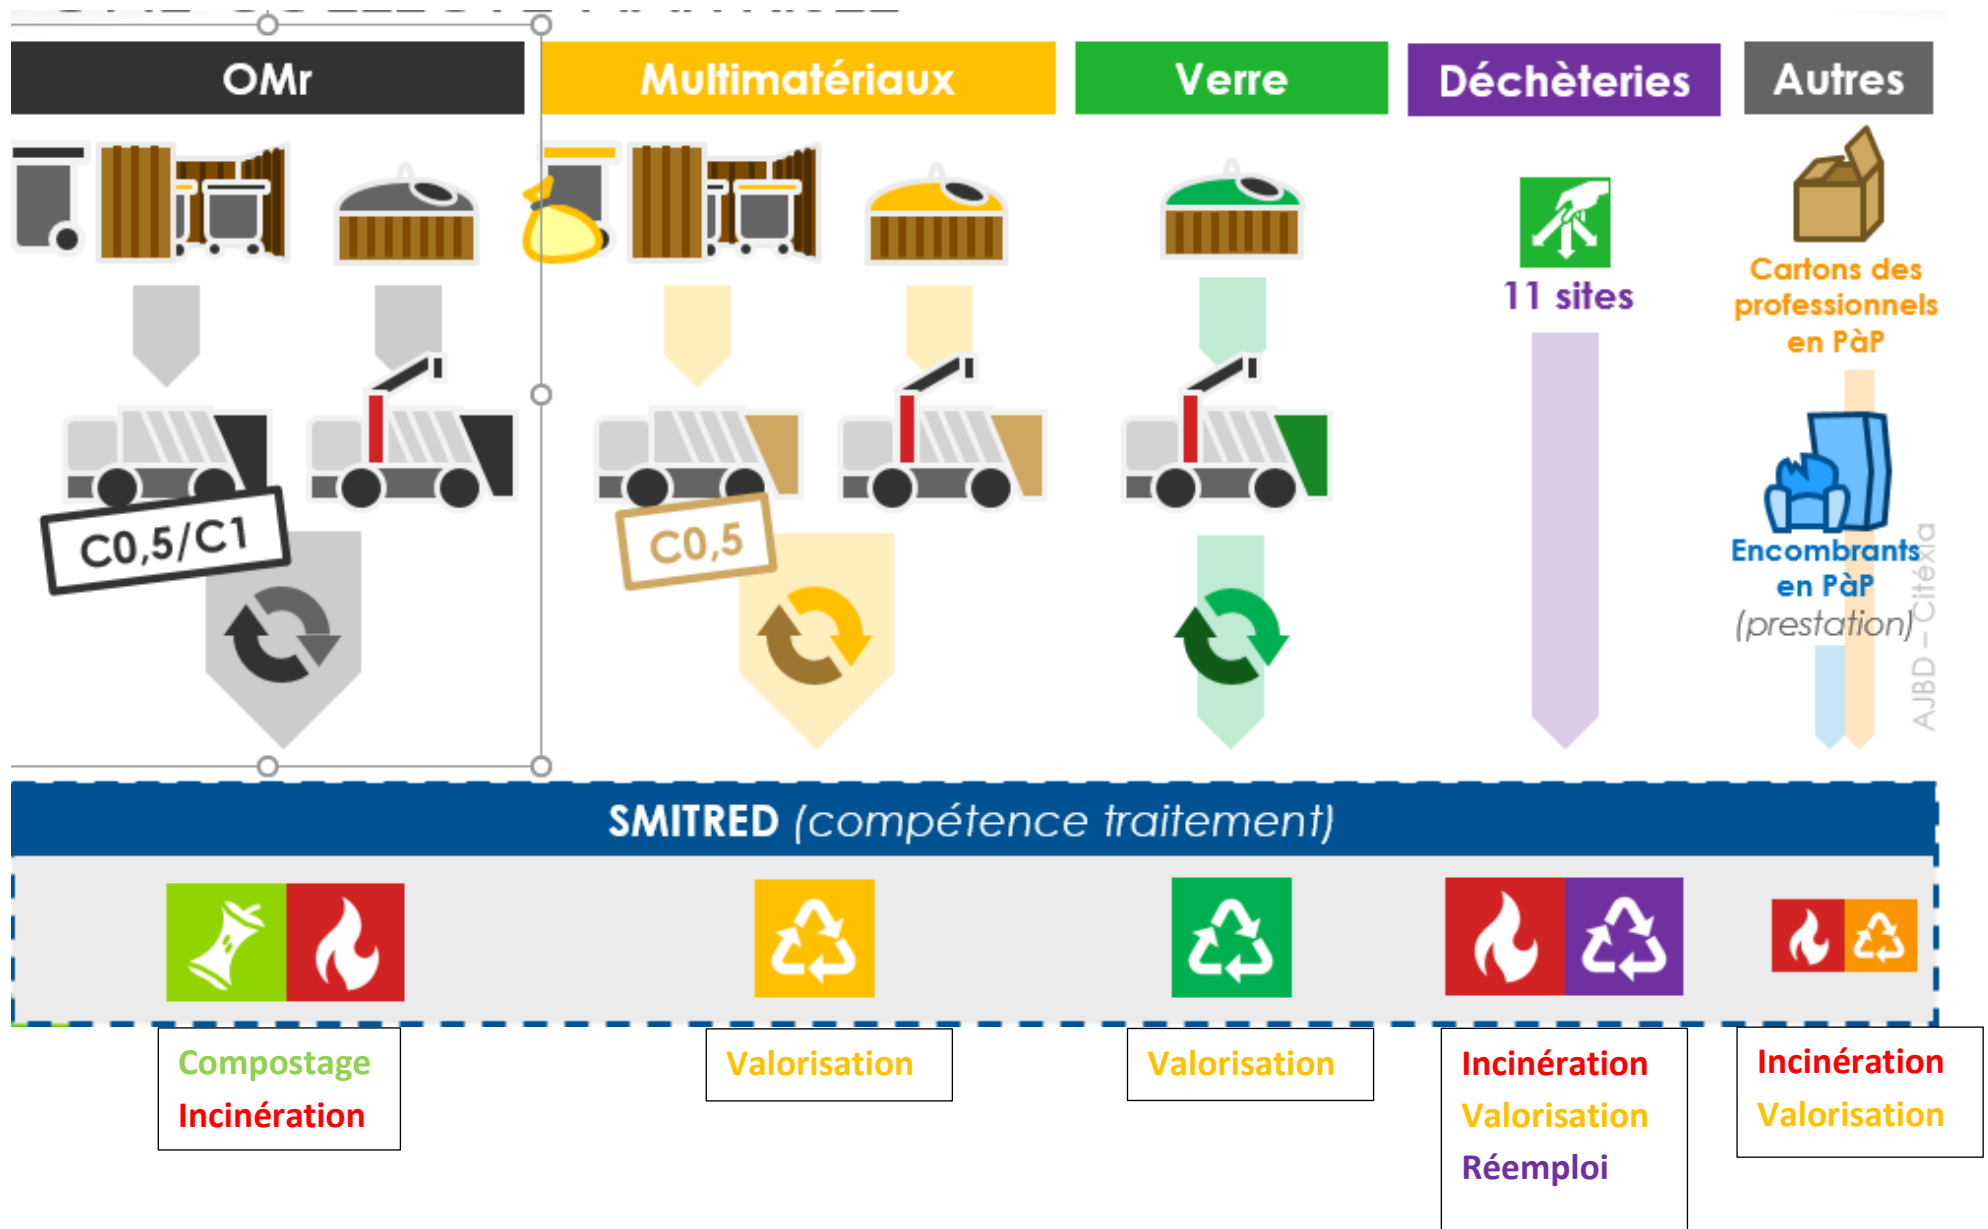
OMr

Multimatériaux

Verre

Déchèteries

Autres

11 sites

Cartons des professionnels en PàP

Encombrants en PàP (prestation)

AJBD – Citexia

C0,5/C1

C0,5

SMITRED (compétence traitement)

Compostage
Incinération

Valorisation

Valorisation

Incinération
Valorisation
Réemploi

Incinération
Valorisation